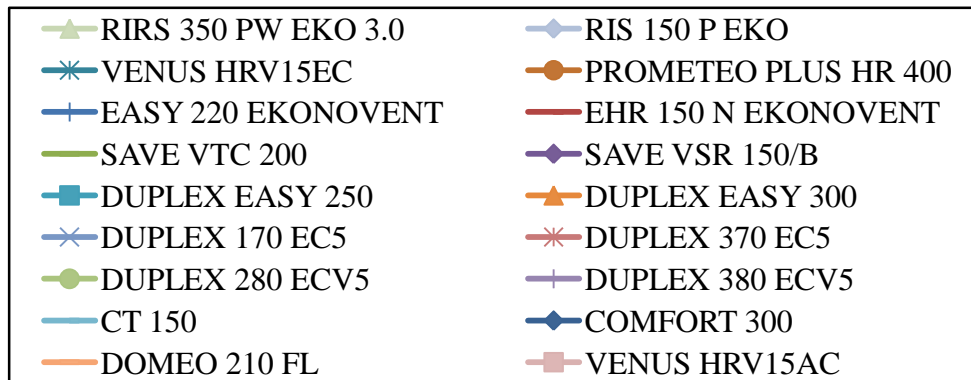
RIRS 350 PW EKO 3.0
VENUS HRV15EC
EASY 220 EKONOVENT
SAVE VTC 200
DUPLEX EASY 250
DUPLEX 170 EC5
DUPLEX 280 ECV5
CT 150
DOMEO 210 FL

RIS 150 P EKO
PROMETEO PLUS HR 400
EHR 150 N EKONOVENT
SAVE VSR 150/B
DUPLEX EASY 300
DUPLEX 370 EC5
DUPLEX 380 ECV5
COMFORT 300
VENUS HRV15AC